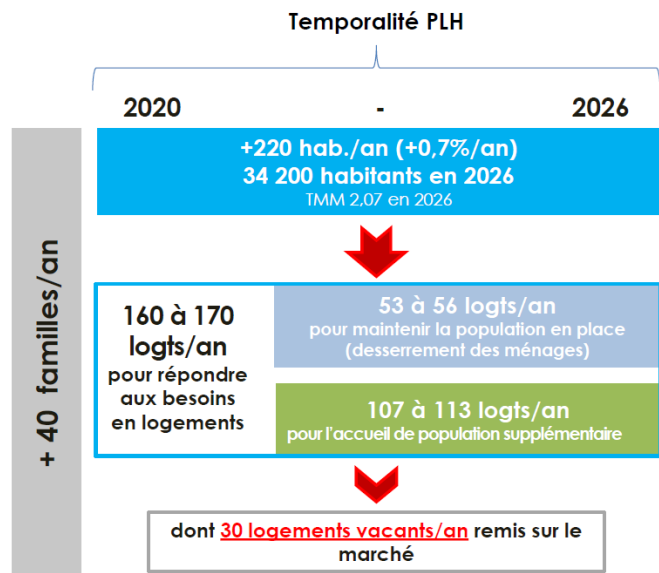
Temporalité PLH

2020 - 2026

+ 40 familles/an

+220 hab./an (+0,7%/an)
34 200 habitants en 2026
TMM 2,07 en 2026

160 à 170 logts/an
pour répondre aux besoins en logements

53 à 56 logts/an
pour maintenir la population en place (desserrement des ménages)

107 à 113 logts/an
pour l'accueil de population supplémentaire

dont 30 logements vacants/an remis sur le marché